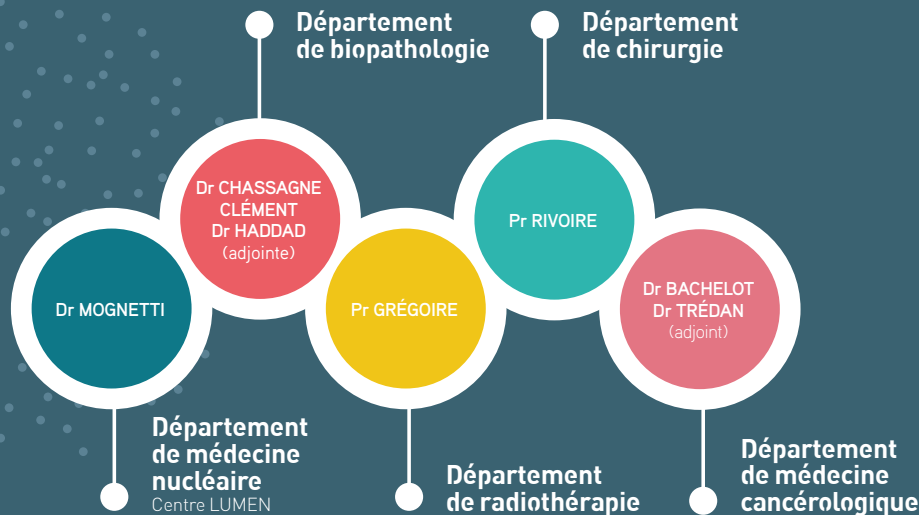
Département de biopathologie

Département de chirurgie

Dr CHASSAGNE CLÉMENT Dr HADDAD (adjointe)

Pr RIVOIRE

Dr MOGNETTI

Pr GRÉGOIRE

Dr BACHELOT Dr TRÉDAN (adjoint)

Département de médecine nucléaire Centre LUMEN

Département de radiothérapie

Département de médecine cancérologique